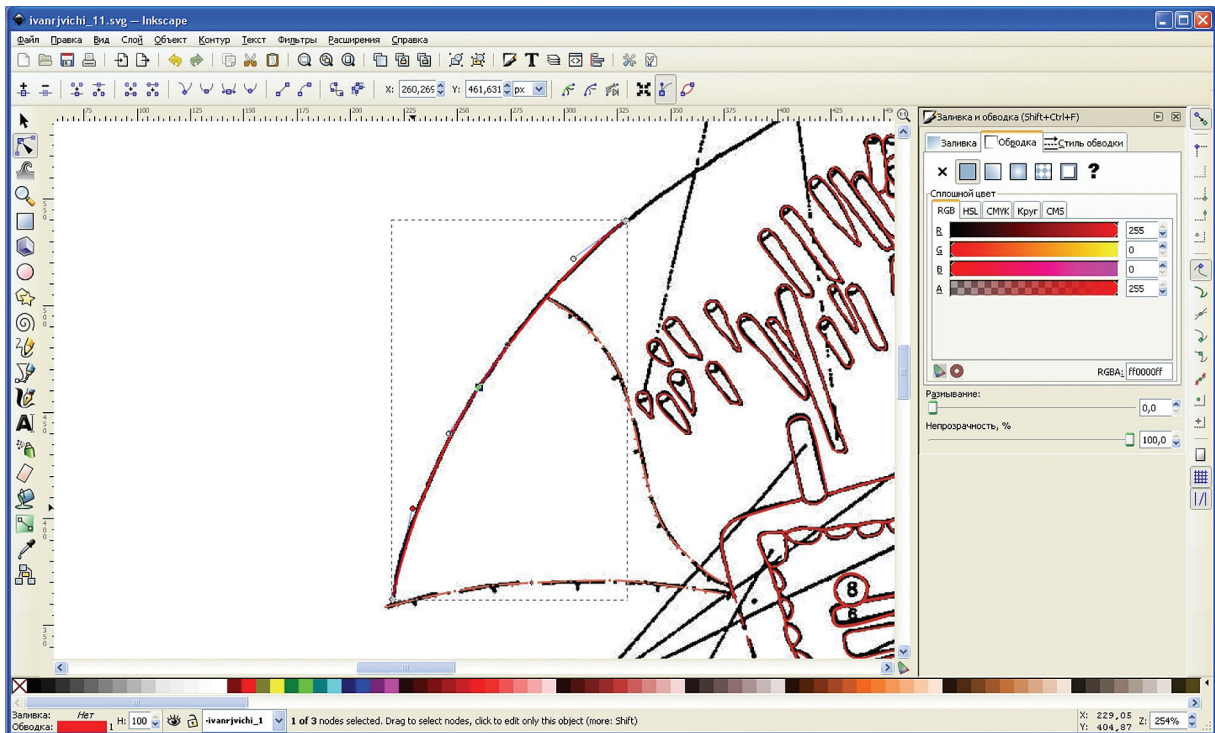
ivanrjvichi_11.svg — Inkscape

Файл Правка Вид Слой Объект Контур Текст Фильтры Расширения Справка

X: 260,265 Y: 461,631 px

75 100 125 150 175 200 225 250 275 300 325 350 375 400 425

Заливка и обводка (Shift+Ctrl+F)

Заливка Обводка Стиль обводки

Сплошной цвет

RGB HSL CMYK Круг CMS

R 255
G 0
B 0
A 255

RGBA: ff0000ff

Размывание:
0,0

Непрозрачность, %
100,0

8
8

Заливка: Нет
Обводка: 1 H: 100 ivanrjvichi_1 1 of 3 nodes selected. Drag to select nodes, click to edit only this object (more: Shift)

X: 229,05
Y: 404,87 Z: 254%